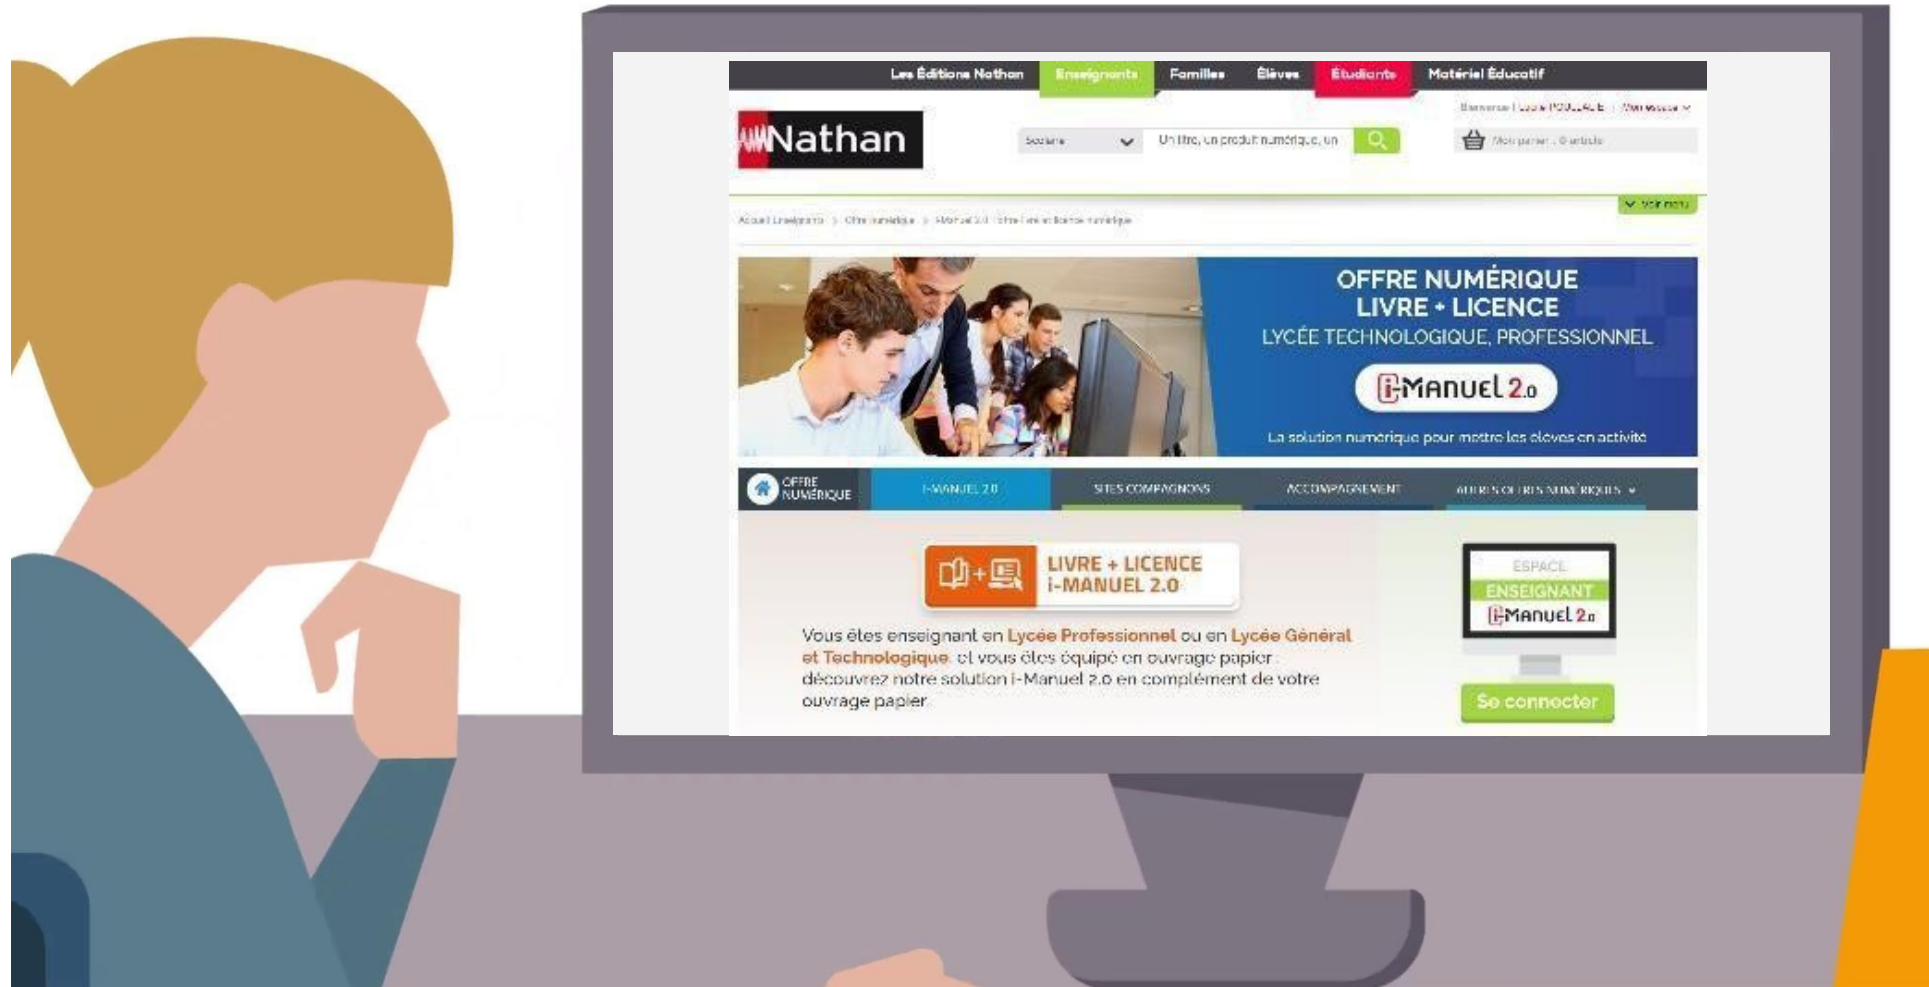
Les Éditions Nathan | Enseignants | Familles | Élèves | Étudiants | Matériel Éducatif

Bienvenue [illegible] | Mon compte

Nathan

Scolaire

Un titre, un produit numérique, un

Mon panier : 0 article

Voir menu

Accueil Enseignants > Offre numérique > i-Manuel 2.0 : Offre livre et licence numérique

OFFRE NUMÉRIQUE
LIVRE + LICENCE
LYCÉE TECHNOLOGIQUE, PROFESSIONNEL

i-MANUEL 2.0

La solution numérique pour mettre les élèves en activité

OFFRE NUMÉRIQUE | i-MANUEL 2.0 | SITES COMPAGNONS | ACCOMPAGNEMENT | AUTRES OFFRES NUMÉRIQUES

LIVRE + LICENCE
i-MANUEL 2.0

Vous êtes enseignant en Lycée Professionnel ou en Lycée Général et Technologique, et vous êtes équipé en ouvrage papier, découvrez notre solution i-Manuel 2.0 en complément de votre ouvrage papier.

ESPACE
ENSEIGNANT
i-Manuel 2.0

Se connecter